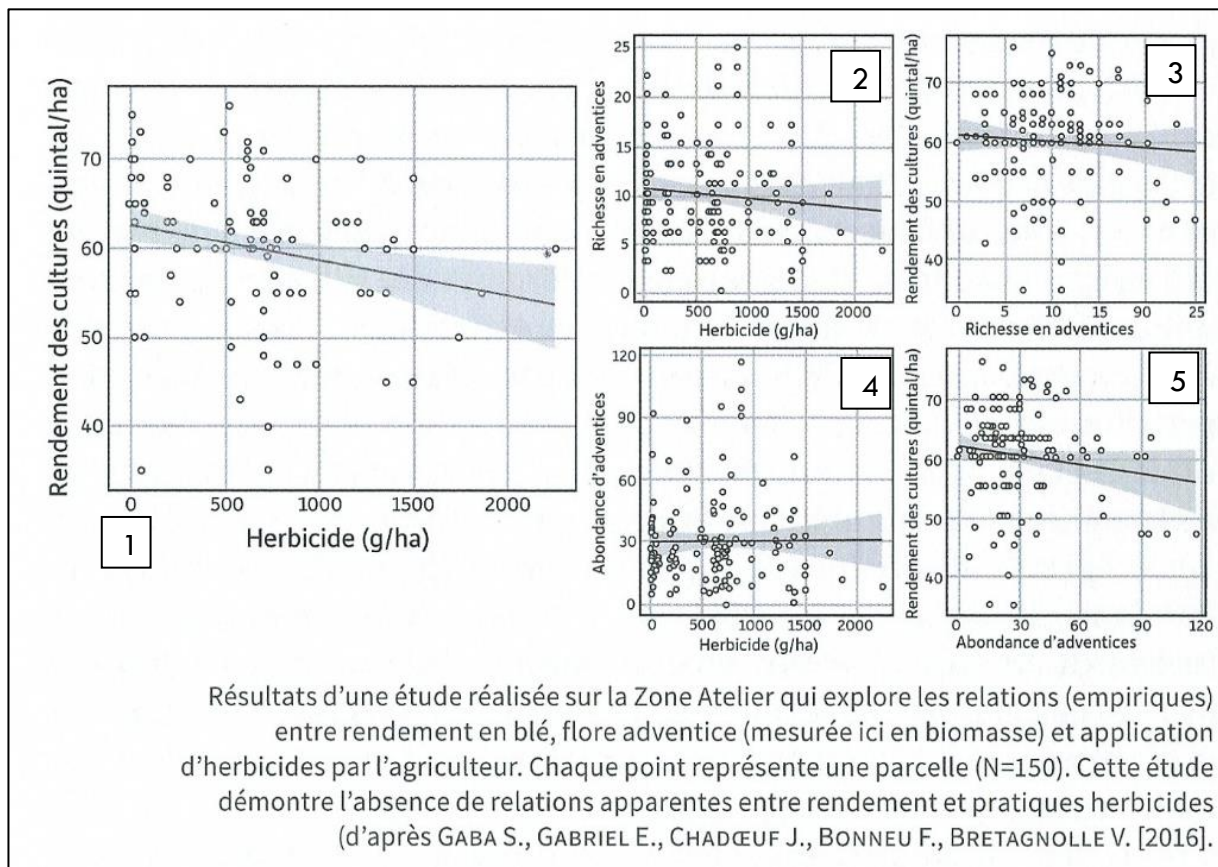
2

3

Rendement des cultures (quintal/ha)

70

60

50

40

0 500 1000 1500 2000

1

Herbicide (g/ha)

Richesse en adventices

25 20 15 10 5 0

0 500 1000 1500 2000

Herbicide (g/ha)

Rendement des cultures (quintal/ha)

70 60 50 40

0 5 10 15 90 25

Richesse en adventices

4

5

Abondance d'adventices

120 90 60 30 0

0 500 1000 1500 2000

Herbicide (g/ha)

Rendement des cultures (quintal/ha)

70 60 50 40

0 30 60 90 120

Abondance d'adventices

Résultats d'une étude réalisée sur la Zone Atelier qui explore les relations (empiriques) entre rendement en blé, flore adventice (mesurée ici en biomasse) et application d'herbicides par l'agriculteur. Chaque point représente une parcelle (N=150). Cette étude démontre l'absence de relations apparentes entre rendement et pratiques herbicides (d'après GABA S., GABRIEL E., CHADŒUF J., BONNEU F., BRETAGNOLLE V. [2016].